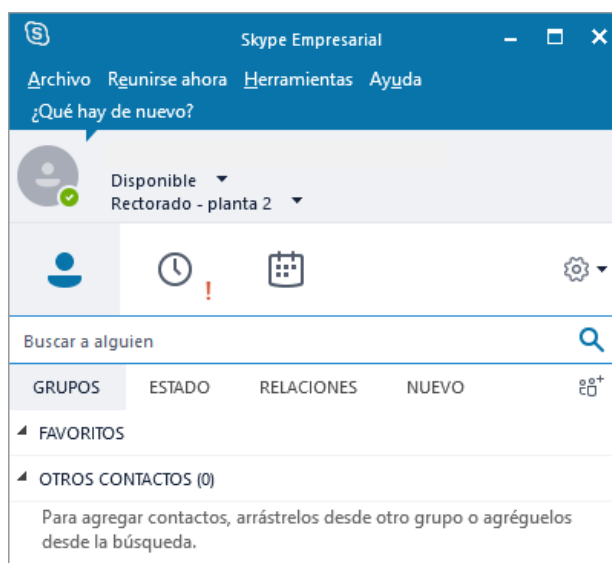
Skype Empresarial

Archivo Reunirse ahora Herramientas Ayuda

¿Qué hay de nuevo?

Disponible
Rectorado - planta 2

Buscar a alguien

GRUPOS ESTADO RELACIONES NUEVO

FAVORITOS

OTROS CONTACTOS (0)

Para agregar contactos, arrástrelos desde otro grupo o agréguelos desde la búsqueda.